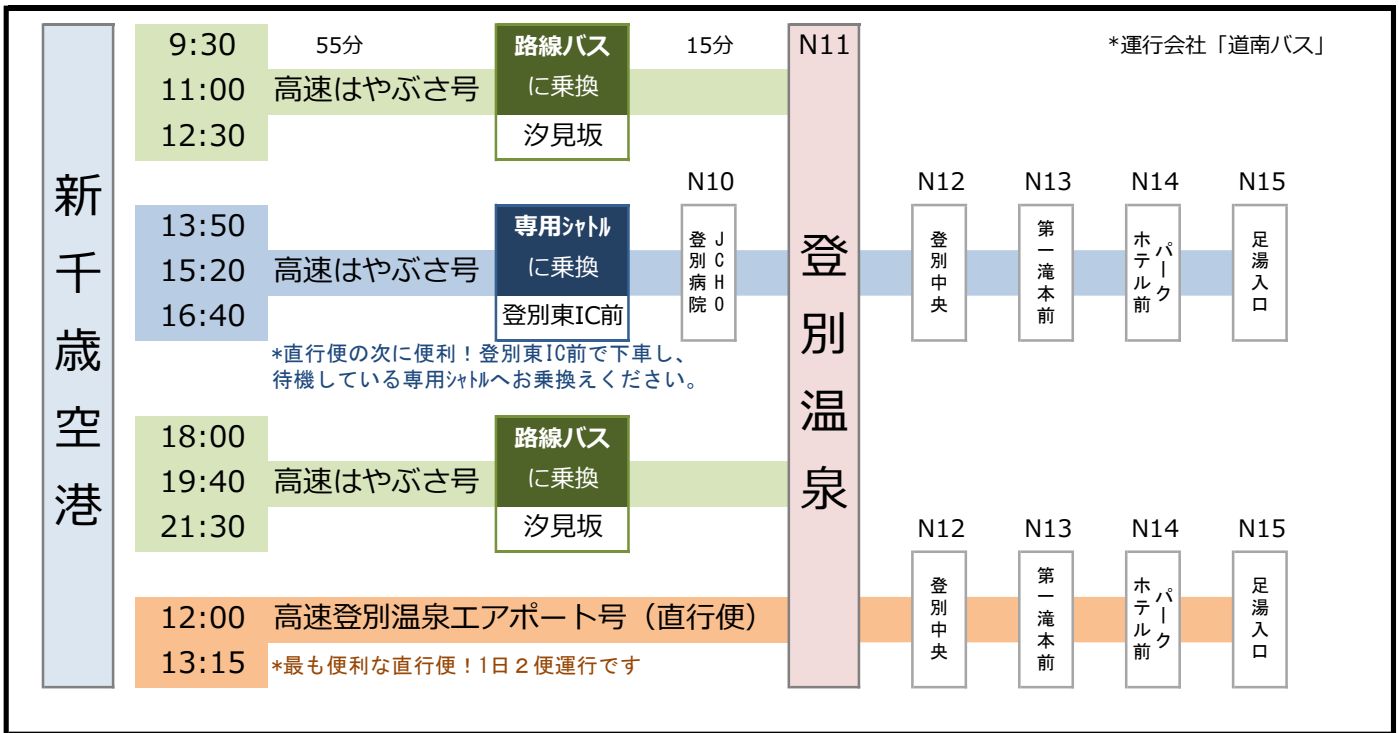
新千歳空港

9:30
11:00
12:30
高速はやぶさ号
55分
路線バス
に乗換
汐見坂
15分

N11
登別温泉

*運行会社「道南バス」

13:50
15:20
16:40
高速はやぶさ号
専用シャトル
に乗換
登別東IC前
N10
JCHO
登別病院

N12
登別中央
N13
第一滝本前
N14
パークホテル前
N15
足湯入口

*直行便の次に便利！登別東IC前で下車し、待機している専用シャトルへお乗換えください。

18:00
19:40
21:30
高速はやぶさ号
路線バス
に乗換
汐見坂

N12
登別中央
N13
第一滝本前
N14
パークホテル前
N15
足湯入口

12:00
13:15
高速登別温泉エアポート号（直行便）
*最も便利な直行便！1日２便運行です